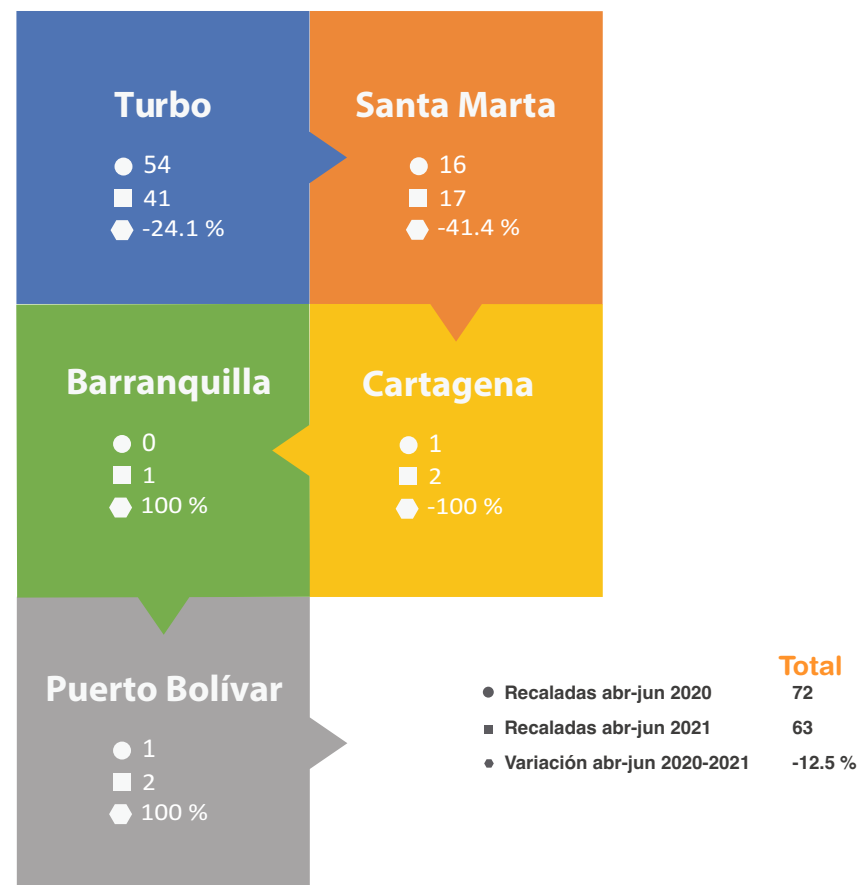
Turbo
54
41
-24.1 %

Santa Marta
16
17
-41.4 %

Barranquilla
0
1
100 %

Cartagena
1
2
-100 %

Puerto Bolívar
1
2
100 %

Total
Recaladas abr-jun 2020 72
Recaladas abr-jun 2021 63
Variación abr-jun 2020-2021 -12.5 %